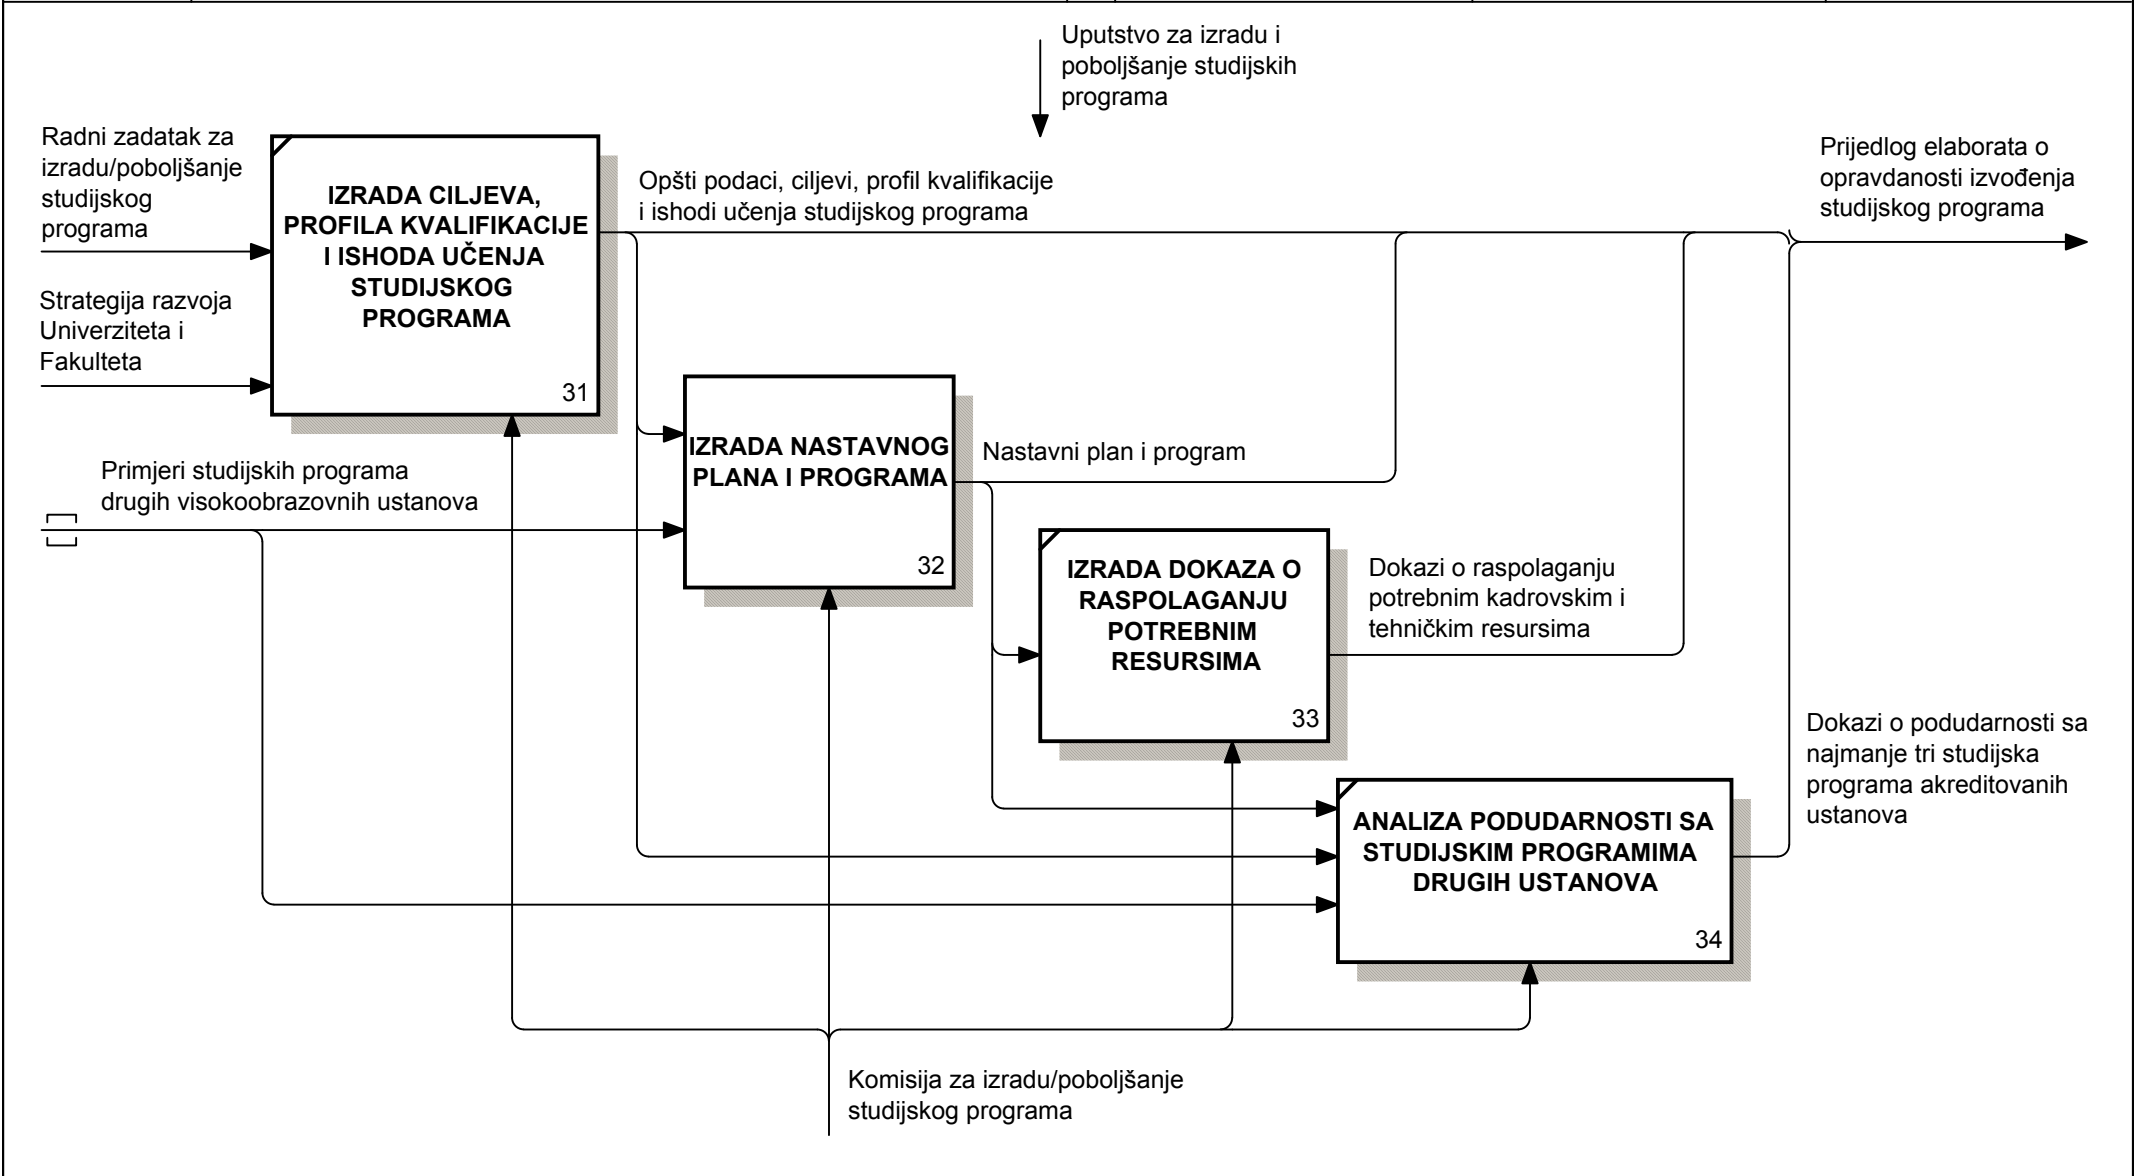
Uputstvo za izradu i poboljšanje studijskih programa

Radni zadatak za izradu/poboljšanje studijskog programa

Strategija razvoja Univerziteta i Fakulteta

IZRADA CILJEVA, PROFILA KVALIFIKACIJE I ISHODA UČENJA STUDIJSKOG PROGRAMA

31

Opšti podaci, ciljevi, profil kvalifikacije i ishodi učenja studijskog programa

Prijedlog elaborata o opravdanosti izvođenja studijskog programa

Primjeri studijskih programa drugih visokoobrazovnih ustanova

IZRADA NASTAVNOG PLANA I PROGRAMA

32

Nastavni plan i program

IZRADA DOKAZA O RASPOLAGANJU POTREBNIM RESURSIMA

33

Dokazi o raspolaganju potrebnim kadrovskim i tehničkim resursima

Dokazi o podudarnosti sa najmanje tri studijska programa akreditovanih ustanova

ANALIZA PODUDARNOSTI SA STUDIJSKIM PROGRAMIMA DRUGIH USTANOVA

34

Komisija za izradu/poboljšanje studijskog programa